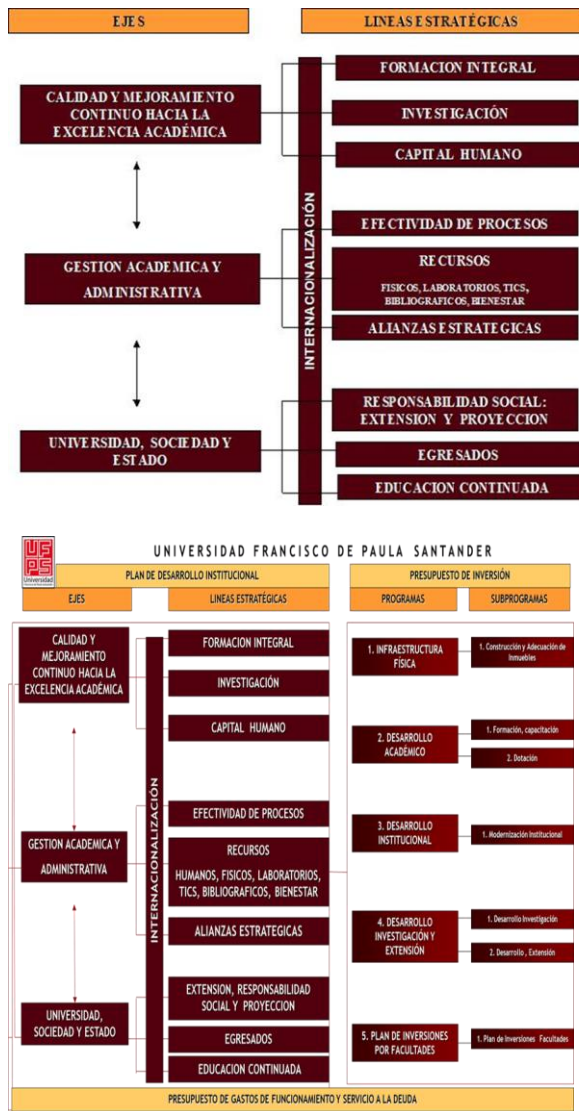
EJES

LINEAS ESTRATÉGICAS

CALIDAD Y MEJORAMIENTO CONTINUO HACIA LA EXCELENCIA ACADÉMICA

GESTION ACADEMICA Y ADMINISTRATIVA

UNIVERSIDAD, SOCIEDAD Y ESTADO

INTERNACIONALIZACIÓN

FORMACION INTEGRAL

INVESTIGACIÓN

CAPITAL HUMANO

EFECTIVIDAD DE PROCESOS

RECURSOS
FISICOS, LABORATORIOS, TICS, BIBLIOGRAFICOS, BIENESTAR

ALIANZAS ESTRATEGICAS

RESPONSABILIDAD SOCIAL: EXTENSION Y PROYECCION

EGRESADOS

EDUCACION CONTINUADA

UFPS
Universidad

UNIVERSIDAD FRANCISCO DE PAULA SANTANDER

PLAN DE DESARROLLO INSTITUCIONAL

EJES

LINEAS ESTRATÉGICAS

PRESUPUESTO DE INVERSIÓN

PROGRAMAS

SUBPROGRAMAS

CALIDAD Y MEJORAMIENTO CONTINUO HACIA LA EXCELENCIA ACADÉMICA

GESTION ACADEMICA Y ADMINISTRATIVA

UNIVERSIDAD, SOCIEDAD Y ESTADO

INTERNACIONALIZACIÓN

FORMACION INTEGRAL

INVESTIGACIÓN

CAPITAL HUMANO

EFECTIVIDAD DE PROCESOS

RECURSOS
HUMANOS, FISICOS, LABORATORIOS, TICS, BIBLIOGRAFICOS, BIENESTAR

ALIANZAS ESTRATEGICAS

EXTENSION, RESPONSABILIDAD SOCIAL Y PROYECCION

EGRESADOS

EDUCACION CONTINUADA

1. INFRAESTRUCTURA FÍSICA

1. Construcción y Adecuación de Inmuebles

2. DESARROLLO ACADÉMICO

1. Formación, capacitación

2. Dotación

3. DESARROLLO INSTITUCIONAL

1. Modernización Institucional

4. DESARROLLO INVESTIGACIÓN Y EXTENSIÓN

1. Desarrollo Investigación

2. Desarrollo , Extensión

5. PLAN DE INVERSIONES POR FACULTADES

1. Plan de Inversiones Facultades

PRESUPUESTO DE GASTOS DE FUNCIONAMIENTO Y SERVICIO A LA DEUDA